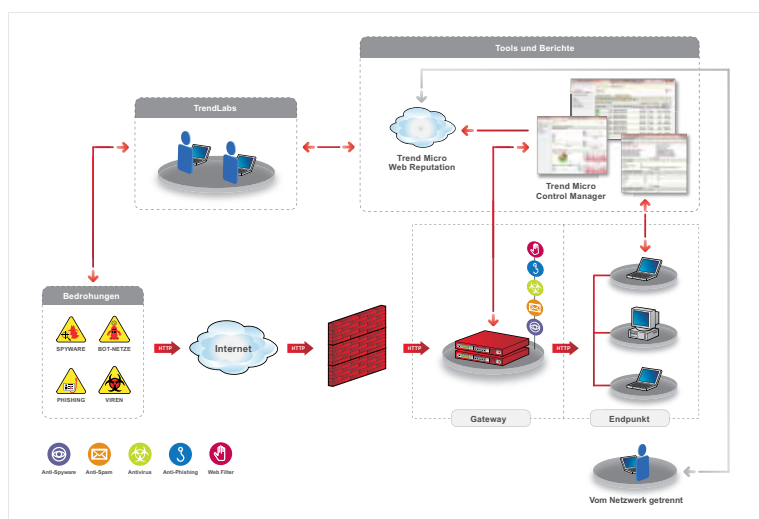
Tools und Berichte

TrendLabs

Trend Micro
Web Reputation

Trend Micro
Control Manager

Bedrohungen

SPYWARE

BOT-NETZE

PHISHING

VIREN

HTTP

Internet

HTTP

HTTP

HTTP

Gateway

Endpunkt

Anti-Spyware

Anti-Spam

Antivirus

Anti-Phishing

Web Filter

Vom Netzwerk getrennt